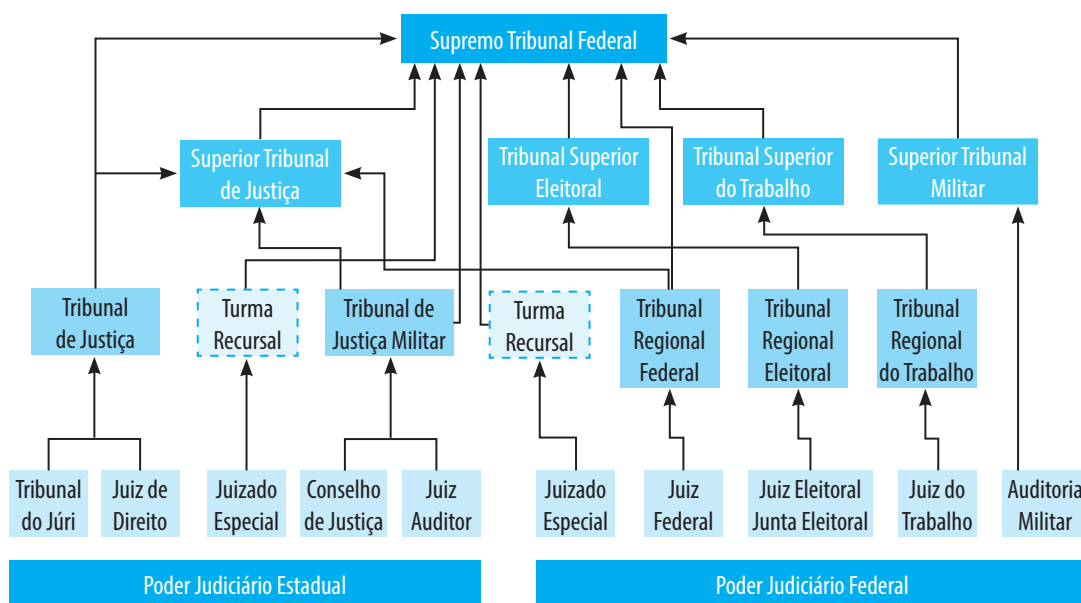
Supremo Tribunal Federal

Superior Tribunal de Justiça

Tribunal Superior Eleitoral

Tribunal Superior do Trabalho

Superior Tribunal Militar

Tribunal de Justiça

Turma Recursal

Tribunal de Justiça Militar

Turma Recursal

Tribunal Regional Federal

Tribunal Regional Eleitoral

Tribunal Regional do Trabalho

Tribunal do Júri

Juiz de Direito

Juizado Especial

Conselho de Justiça

Juiz Auditor

Juizado Especial

Juiz Federal

Juiz Eleitoral Junta Eleitoral

Juiz do Trabalho

Auditoria Militar

Poder Judiciário Estadual

Poder Judiciário Federal